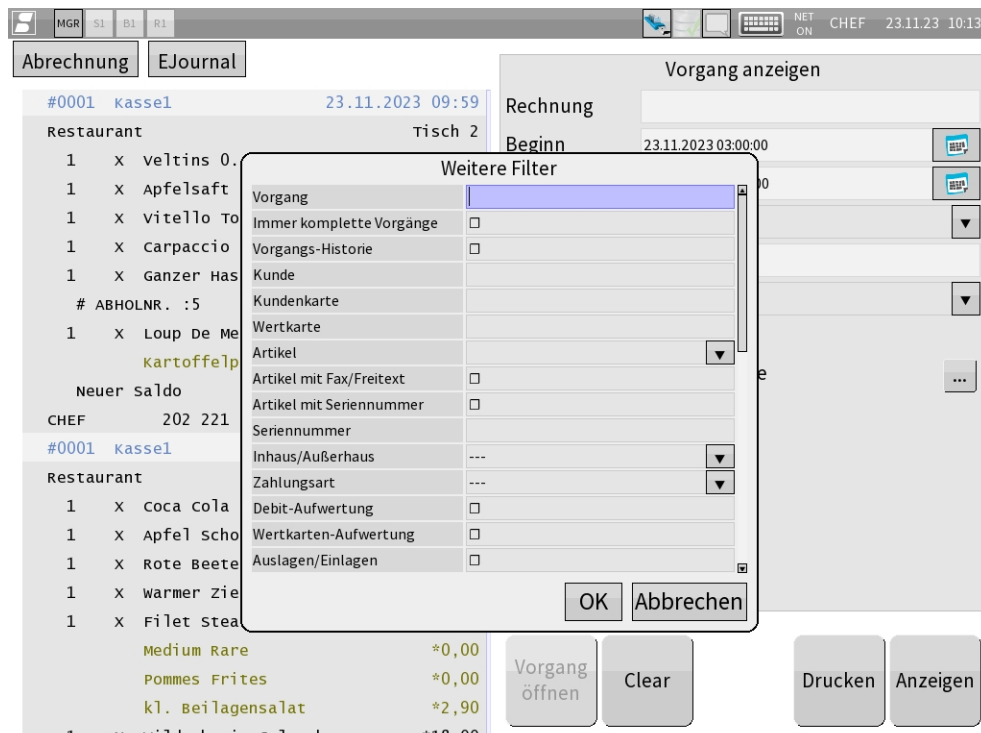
MGR S1 B1 R1

NET ON CHEF 23.11.23 10:13

Abrechnung EJournal

Vorgang anzeigen

Rechnung

Beginn 23.11.2023 03:00:00

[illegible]0

e ...

#0001 Kasse1 23.11.2023 09:59
Restaurant Tisch 2
1 x Veltins 0.
1 x Apfelsaft
1 x Vitello To
1 x Carpaccio
1 x Ganzer Has
# ABHOLNR. :5
1 x Loup De Me
Kartoffelp
Neuer Saldo
CHEF 202 221
#0001 Kasse1
Restaurant
1 x Coca Cola
1 x Apfel Scho
1 x Rote Beete
1 x Warmer Zie
1 x Filet Stea
Medium Rare *0,00
Pommes Frites *0,00
kl. Beilagensalat *2,90

Weitere Filter

| | |
|---|---|
| Vorgang | |
| Immer komplette Vorgänge | ☐ |
| Vorgangs-Historie | ☐ |
| Kunde | |
| Kundenkarte | |
| Wertkarte | |
| Artikel | ▼ |
| Artikel mit Fax/Freitext | ☐ |
| Artikel mit Seriennummer | ☐ |
| Seriennummer | |
| Inhaus/Außerhaus | --- ▼ |
| Zahlungsart | --- ▼ |
| Debit-Aufwertung | ☐ |
| Wertkarten-Aufwertung | ☐ |
| Auslagen/Einlagen | ☐ |

OK Abbrechen

Vorgang öffnen Clear Drucken Anzeigen